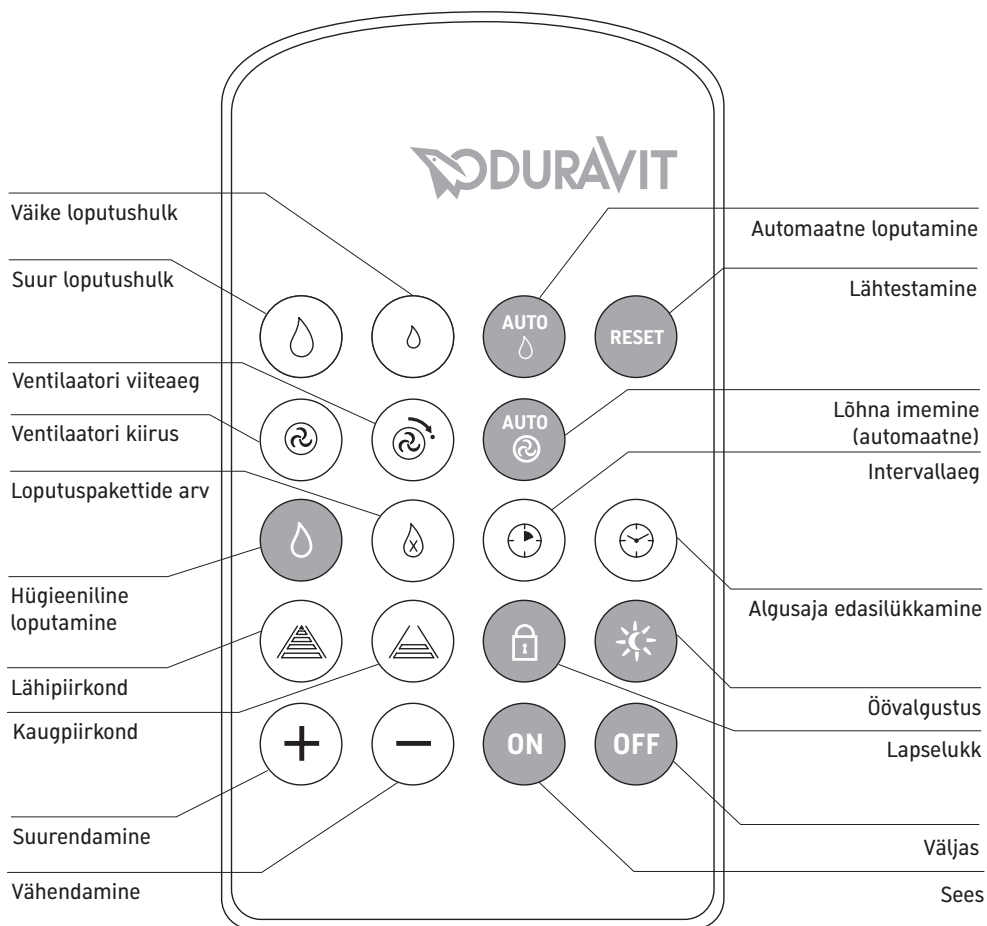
DURAVIT

Väike loputushulk

Suur loputushulk

Ventilaatori viiteaeg

Ventilaatori kiirus

Loputuspakettide arv

Hügieeniline loputamine

Lähipiirkond

Kaugpiirkond

Suurendamine

Vähendamine

Automaatne loputamine

Lähtestamine

Lõhna imemine (automaatne)

Intervallaeg

Algusaja edasilükkamine

Öövalgustus

Lapselukk

Väljas

Sees

AUTO

RESET

AUTO

ON

OFF